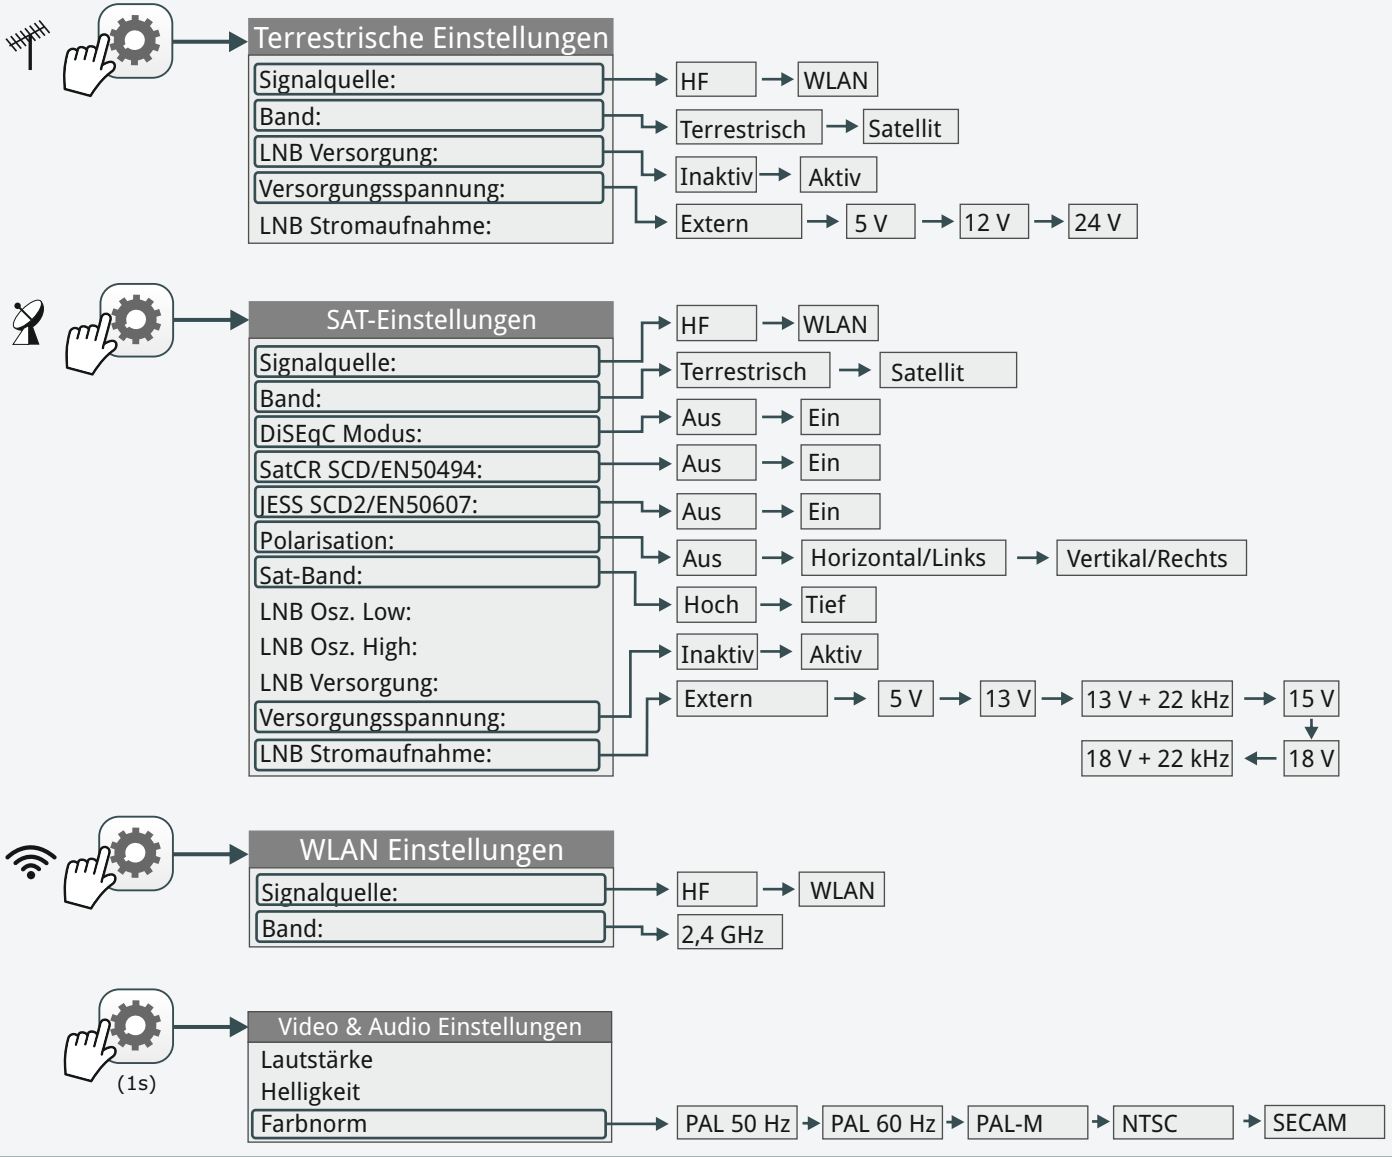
Terrestrische Einstellungen
Signalquelle:
Band:
LNB Versorgung:
Versorgungsspannung:
LNB Stromaufnahme:

HF → WLAN
Terrestrisch → Satellit
Inaktiv → Aktiv
Extern → 5 V → 12 V → 24 V

SAT-Einstellungen
Signalquelle:
Band:
DiSEqC Modus:
SatCR SCD/EN50494:
JESS SCD2/EN50607:
Polarisation:
Sat-Band:
LNB Osz. Low:
LNB Osz. High:
LNB Versorgung:
Versorgungsspannung:
LNB Stromaufnahme:

HF → WLAN
Terrestrisch → Satellit
Aus → Ein
Aus → Ein
Aus → Ein
Aus → Horizontal/Links → Vertikal/Rechts
Hoch → Tief
Inaktiv → Aktiv
Extern → 5 V → 13 V → 13 V + 22 kHz → 15 V
18 V + 22 kHz ← 18 V

WLAN Einstellungen
Signalquelle:
Band:

HF → WLAN
2,4 GHz

(1s)
Video & Audio Einstellungen
Lautstärke
Helligkeit
Farbnorm

PAL 50 Hz → PAL 60 Hz → PAL-M → NTSC → SECAM